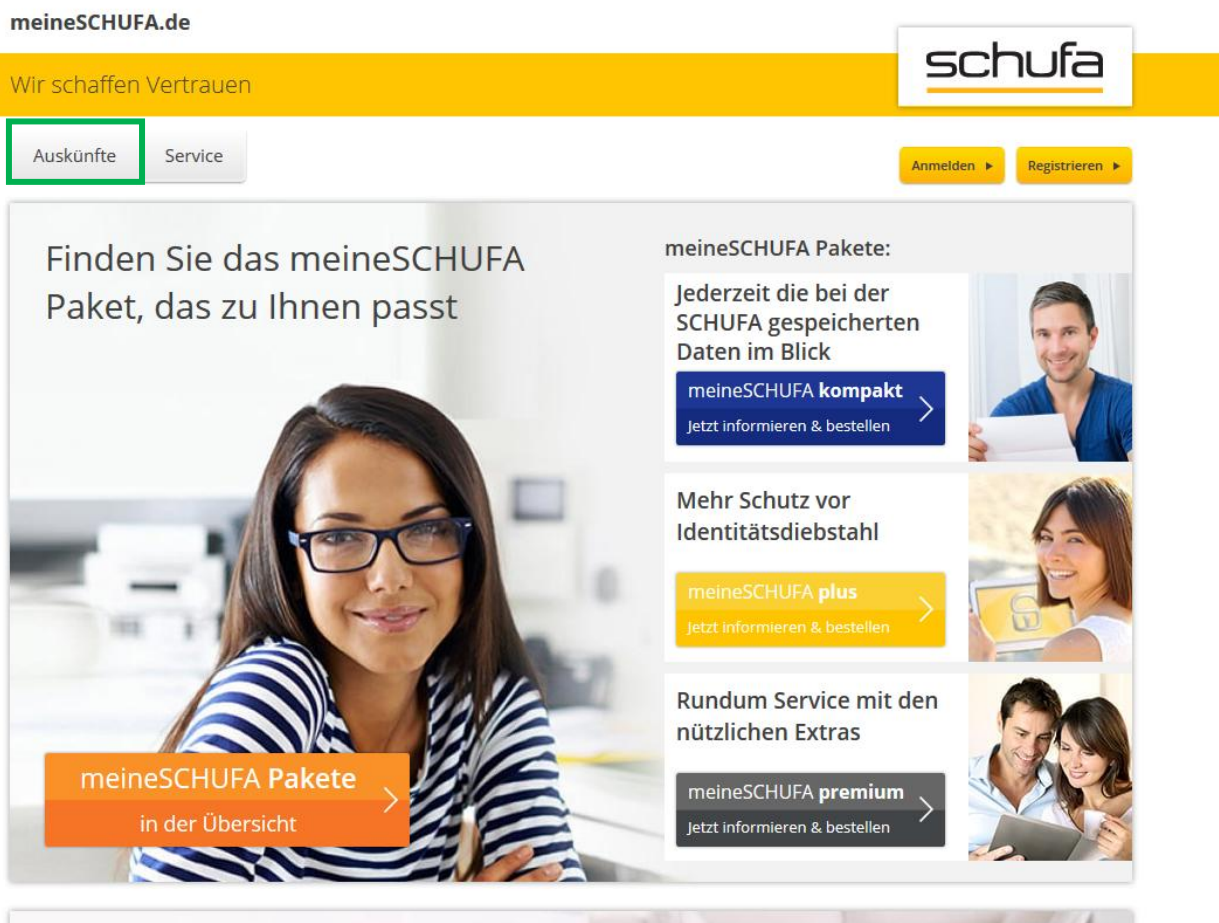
meineSCHUFA.de

schufa

Wir schaffen Vertrauen

Auskünfte Service

Anmelden ▸ Registrieren ▸

Finden Sie das meineSCHUFA Paket, das zu Ihnen passt

meineSCHUFA Pakete:

Jederzeit die bei der SCHUFA gespeicherten Daten im Blick

meineSCHUFA kompakt
Jetzt informieren & bestellen

Mehr Schutz vor Identitätsdiebstahl

meineSCHUFA plus
Jetzt informieren & bestellen

Rundum Service mit den nützlichen Extras

meineSCHUFA premium
Jetzt informieren & bestellen

meineSCHUFA Pakete
in der Übersicht